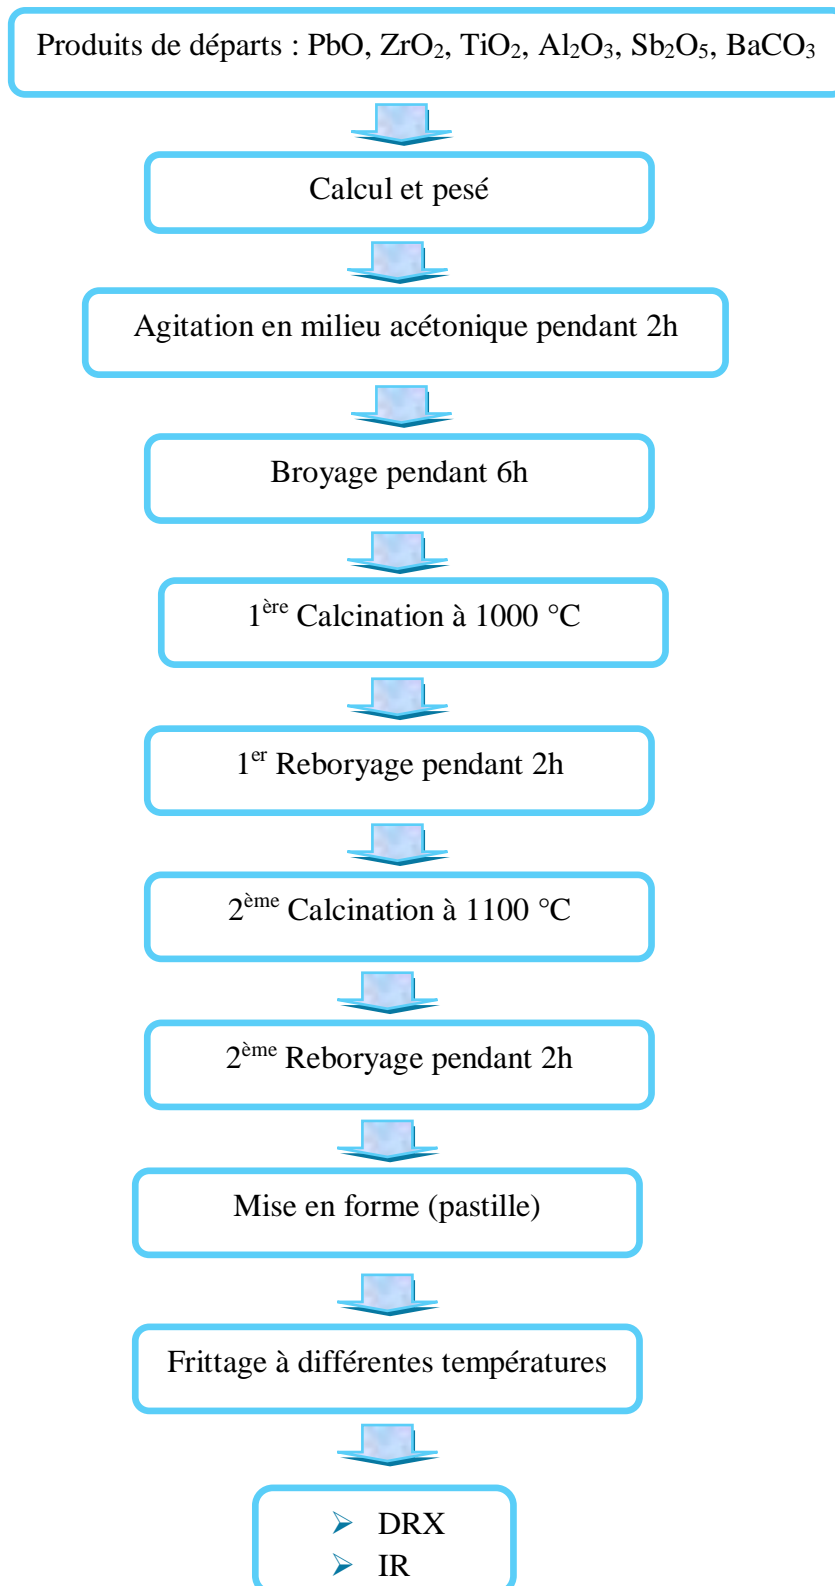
Produits de départs : PbO, $ZrO_2$, $TiO_2$, $Al_2O_3$, $Sb_2O_5$, $BaCO_3$

Calcul et pesé

Agitation en milieu acétonique pendant 2h

Broyage pendant 6h

1$^{ère}$ Calcination à 1000 °C

1$^{er}$ Reboryage pendant 2h

2$^{ème}$ Calcination à 1100 °C

2$^{ème}$ Reboryage pendant 2h

Mise en forme (pastille)

Frittage à différentes températures

➢ DRX
➢ IR